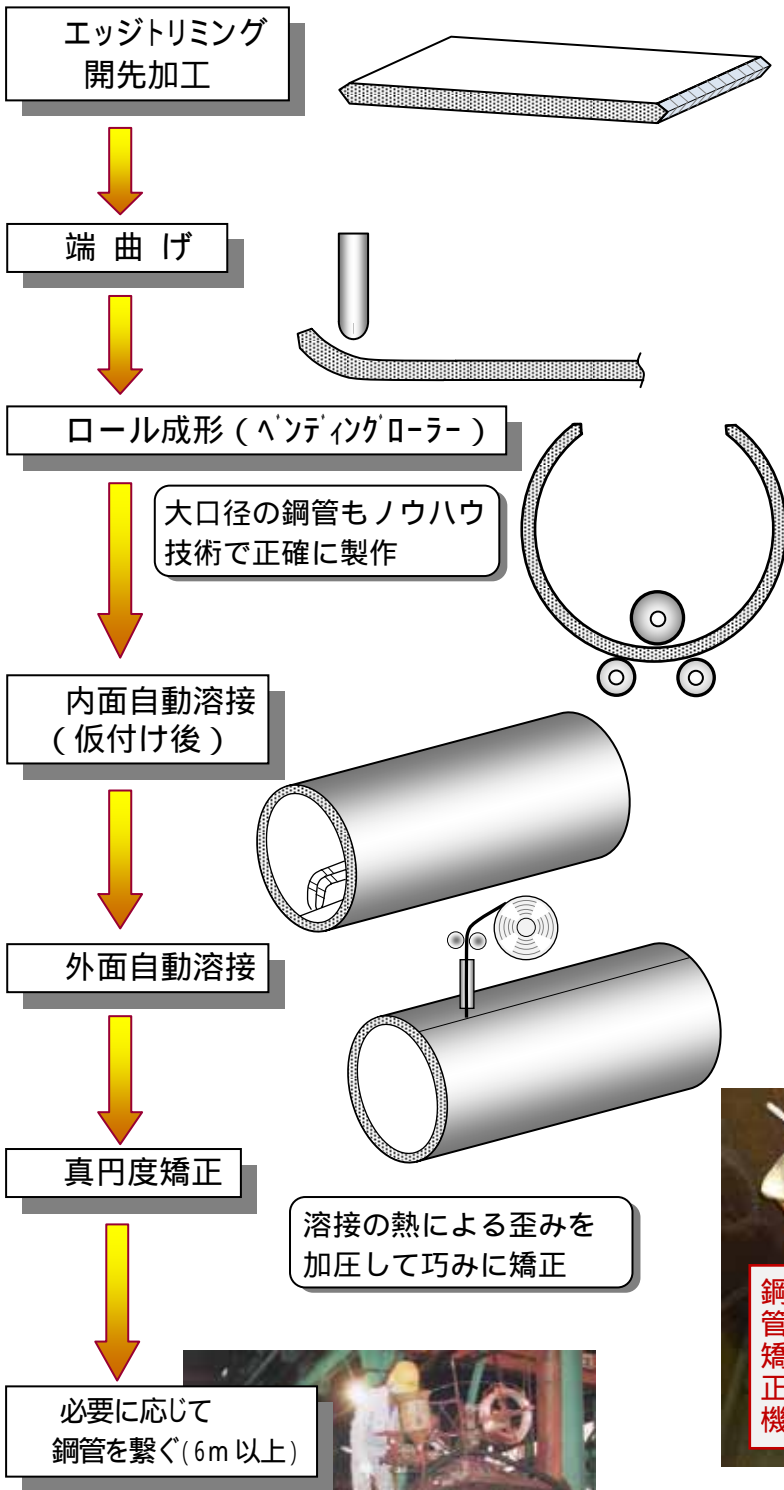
エッジトリミング
開先加工

端 曲 げ

ロール成形（ﾍﾞﾝﾃﾞｨﾝｸﾞﾛｰﾗｰ）

大口径の鋼管もノウハウ
技術で正確に製作

内面自動溶接
（仮付け後）

外面自動溶接

真円度矯正

溶接の熱による歪みを
加圧して巧みに矯正

必要に応じて
鋼管を繋ぐ(6m 以上)

鋼
管
矯
正
機